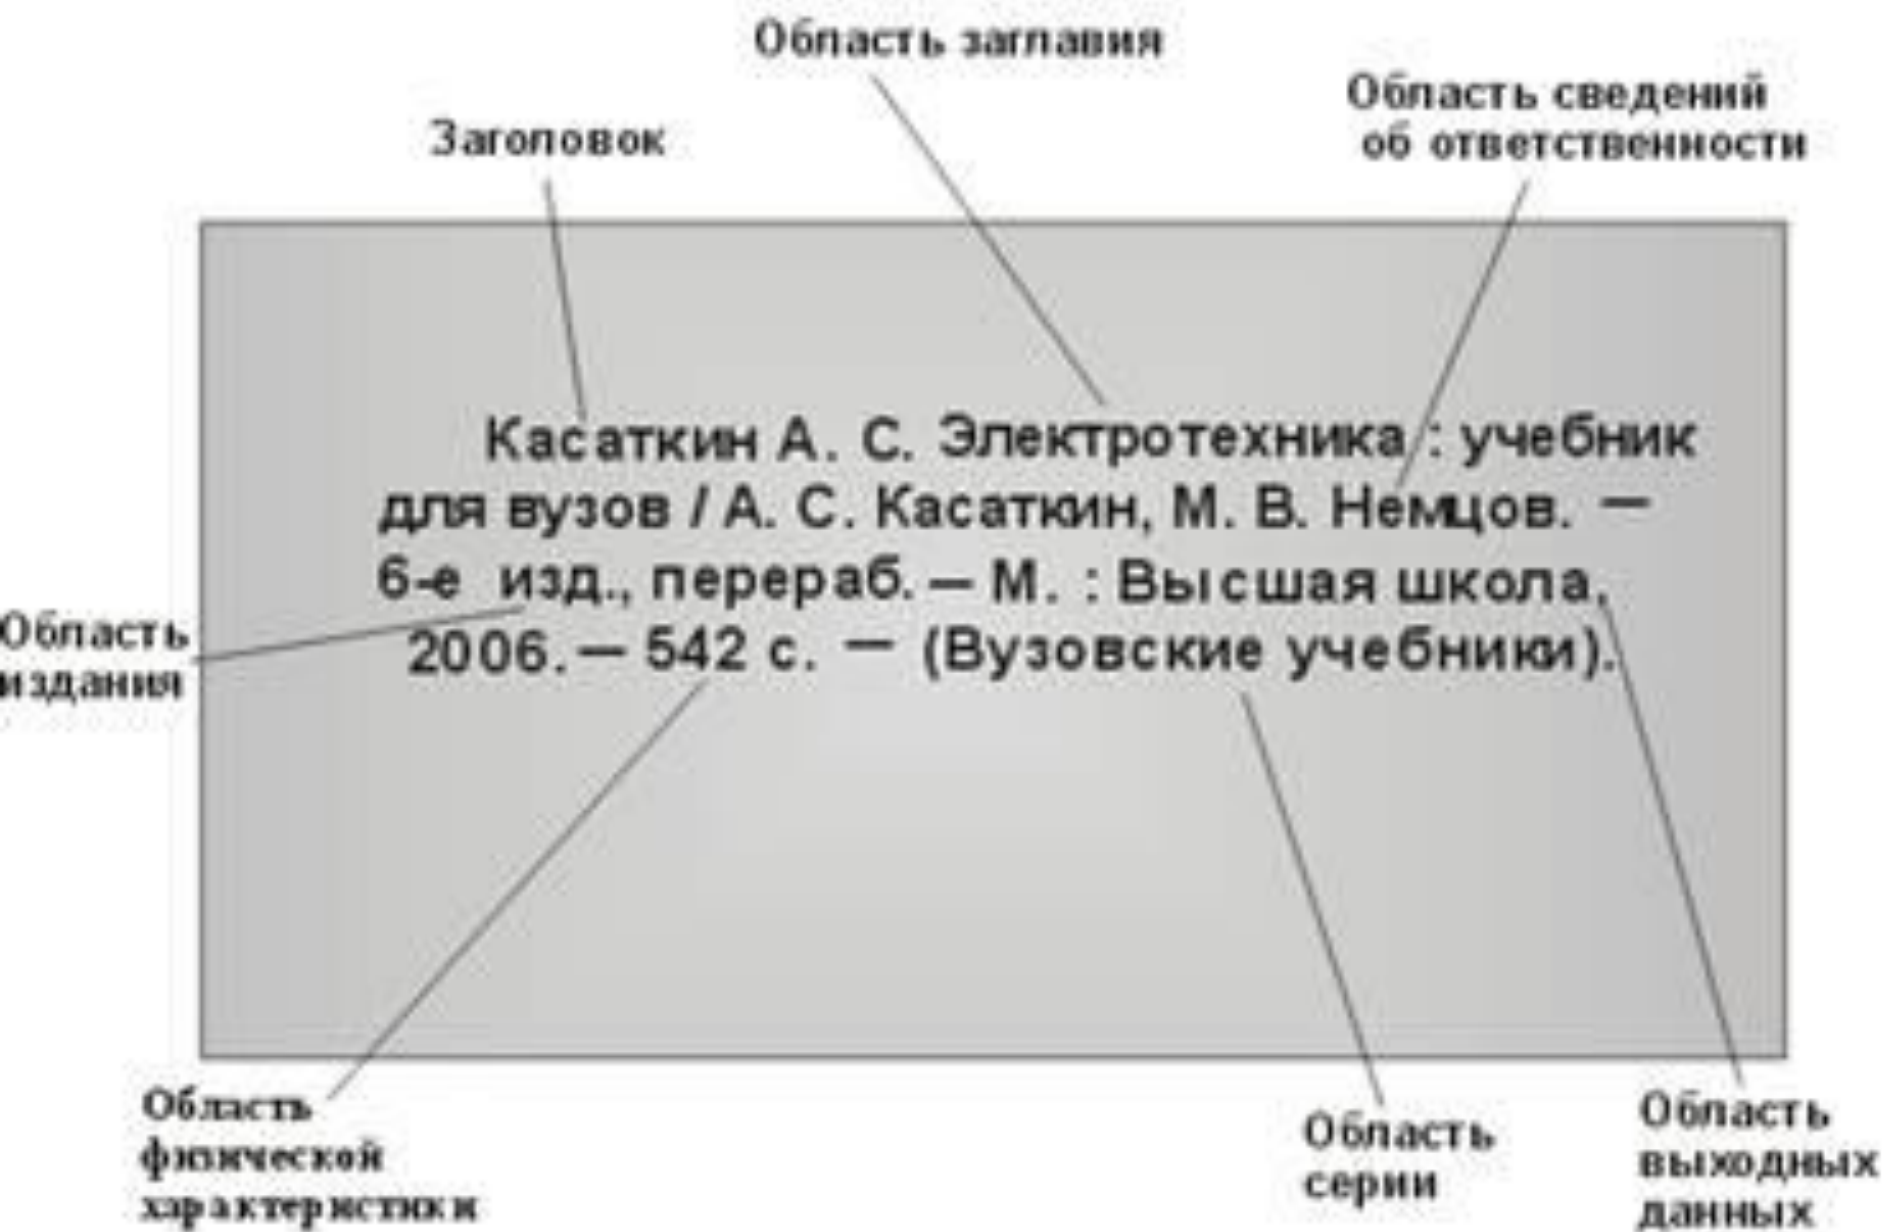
Область заглавия

Заголовок

Область сведений об ответственности

Касаткин А. С. Электротехника : учебник для вузов / А. С. Касаткин, М. В. Немцов. — 6-е изд., перераб. — М. : Высшая школа, 2006. — 542 с. — (Вузовские учебники).

Область издания

Область физической характеристики

Область серии

Область выходных данных